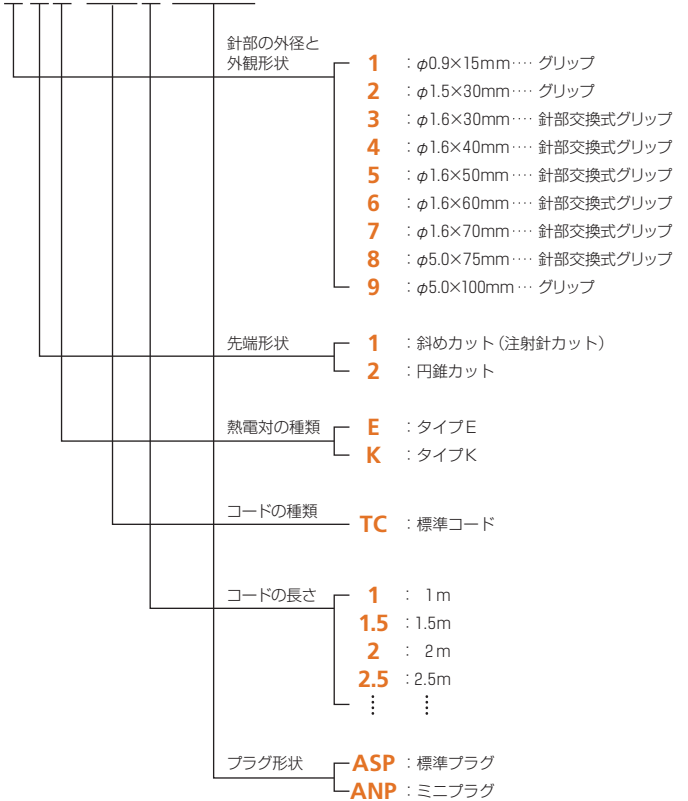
針部の外径と外観形状

1 : $\phi$0.9×15mm… グリップ
2 : $\phi$1.5×30mm… グリップ
3 : $\phi$1.6×30mm… 針部交換式グリップ
4 : $\phi$1.6×40mm… 針部交換式グリップ
5 : $\phi$1.6×50mm… 針部交換式グリップ
6 : $\phi$1.6×60mm… 針部交換式グリップ
7 : $\phi$1.6×70mm… 針部交換式グリップ
8 : $\phi$5.0×75mm… 針部交換式グリップ
9 : $\phi$5.0×100mm… グリップ

先端形状

1 : 斜めカット（注射針カット）
2 : 円錐カット

熱電対の種類

E : タイプE
K : タイプK

コードの種類

TC : 標準コード

コードの長さ

1 : 1m
1.5 : 1.5m
2 : 2m
2.5 : 2.5m
⋮ ⋮

プラグ形状

ASP : 標準プラグ
ANP : ミニプラグ